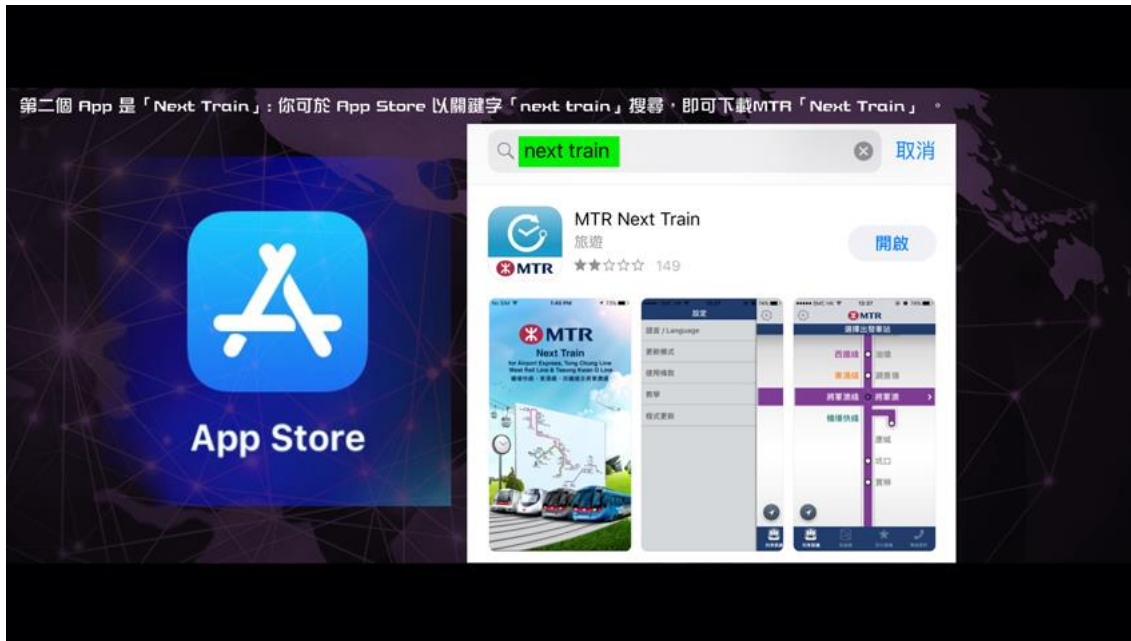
第二個 App 是「Next Train」：你可於 App Store 以關鍵字「next train」搜尋，即可下載MTR「Next Train」。

App Store

next train

取消

MTR Next Train
旅遊
★★☆☆☆ 149

開啟

MTR

MTR
Next Train
for Airport Express, Tung Chung Line West Rail Line & Tseung Kwan O Line
機場快綫、東涌綫、西鐵綫及將軍澳綫

設定
語言 / Language
更新模式
使用條款
教學
程式更新

MTR
選擇出發車站
西鐵綫
東涌綫
將軍澳綫
機場快綫
將軍澳
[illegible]
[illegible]
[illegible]